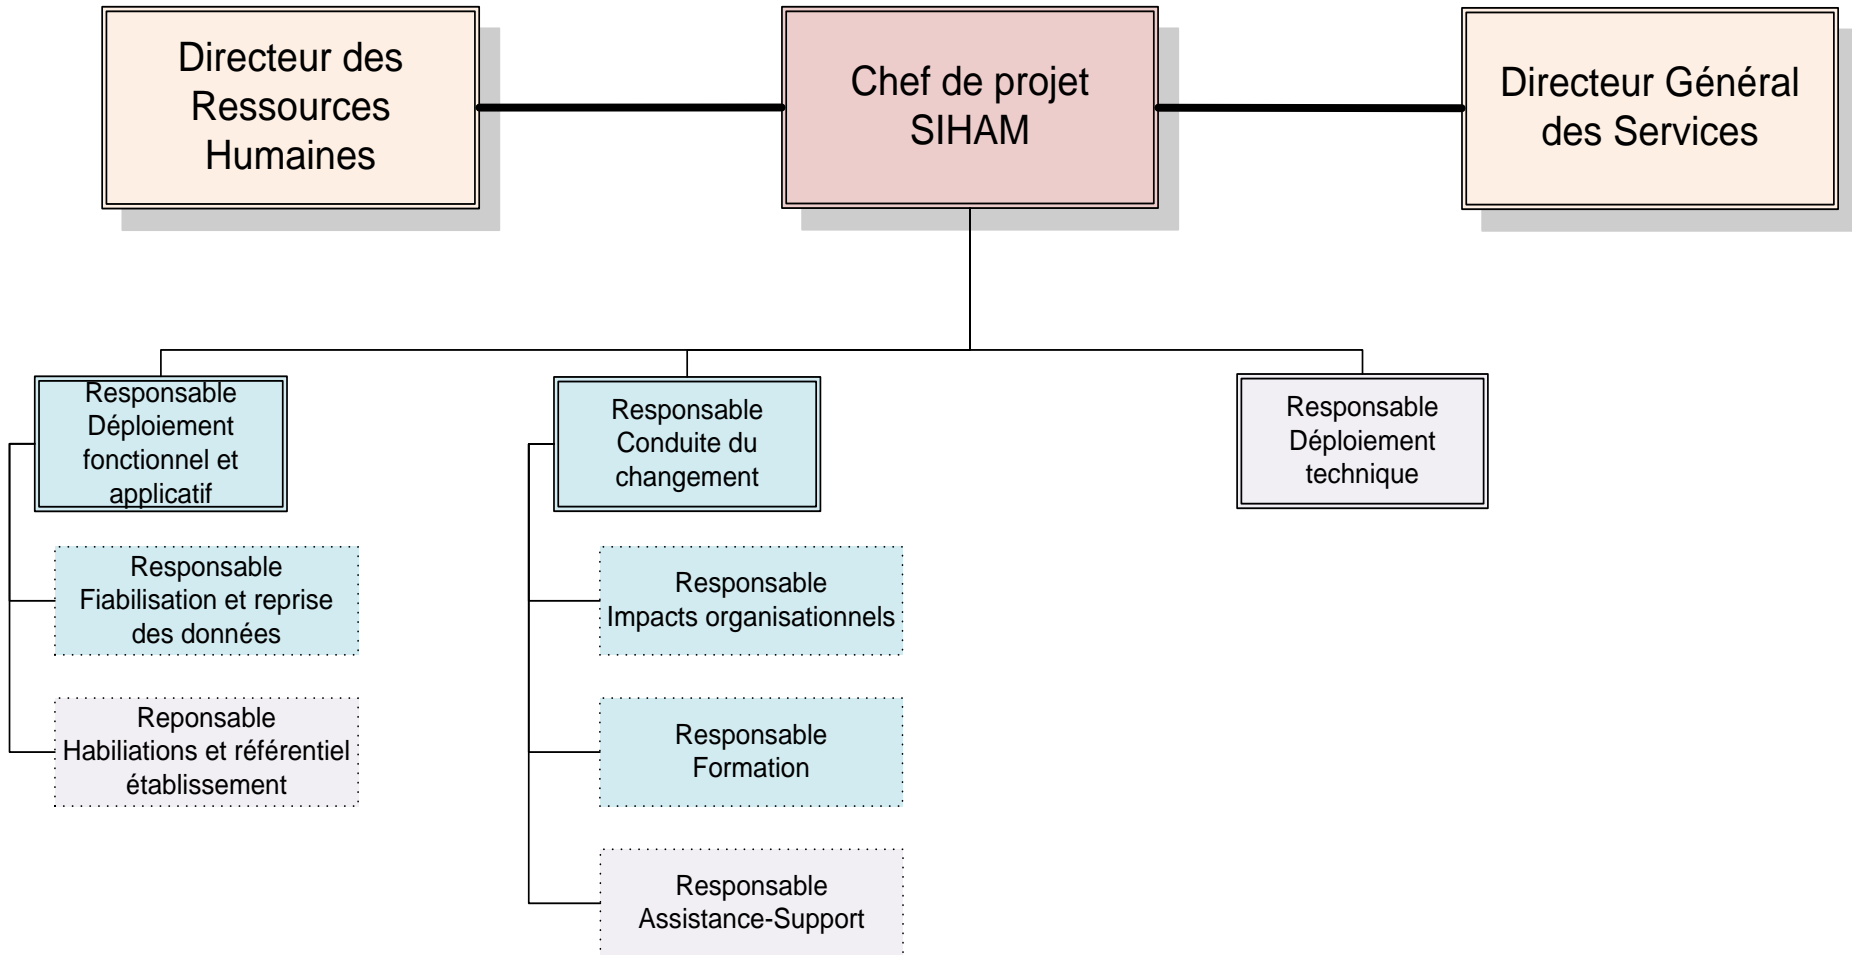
Directeur des Ressources Humaines

Chef de projet SIHAM

Directeur Général des Services

Responsable Déploiement fonctionnel et applicatif

Responsable Fiabilisation et reprise des données

Reponsable Habiliations et référentiel établissement

Responsable Conduite du changement

Responsable Impacts organisationnels

Responsable Formation

Responsable Assistance-Support

Responsable Déploiement technique